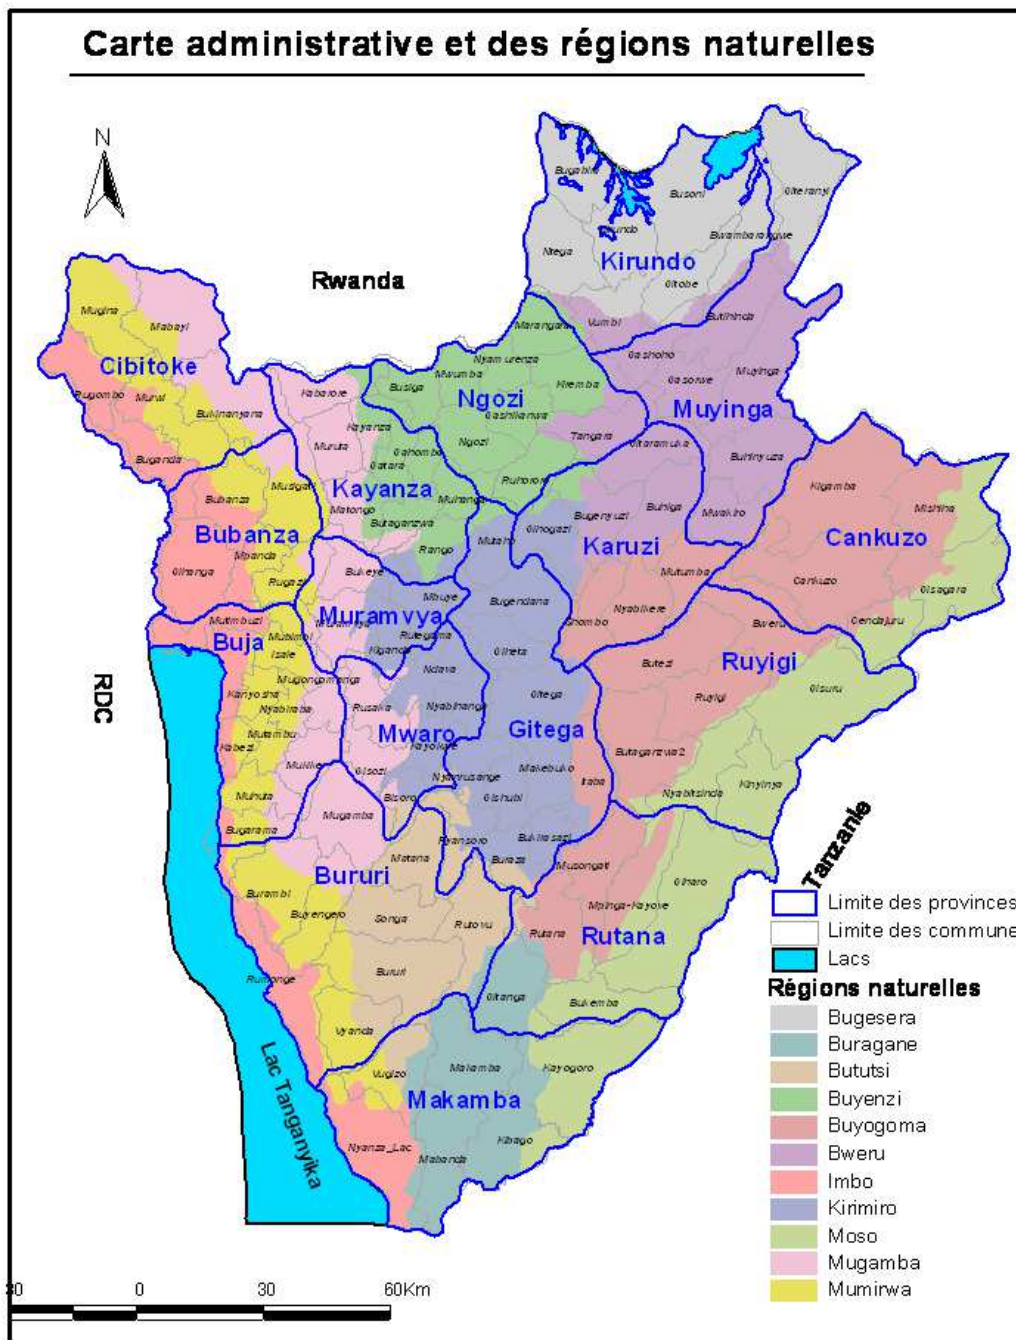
Carte administrative et des régions naturelles

N

Rwanda

Bugabira
Busoni
Giteranyi
Kirundo
Bwambarangwe
Ntega
Kirundo
Gitobe
Vumbi
Butihinda
Marangara
Mugina
Mabayi
Cibitoke
Rugombo
Murwi
Bukinanyana
Buganda
Nyamurenza
Mwumba
Busiga
Ngozi
Gashikanwa
Kiremba
Gashoho
Gasorwe
Muyinga
Muyinga
Kabarore
Kayanza
Muruta
Gahombo
Gatara
Ngozi
Tangara
Gitaramuka
Buhinyuza
Ruhororo
Kayanza
Muhanga
Matongo
Butaganzwa
Bubanza
Musigati
Bubanza
Mpanda
Gihanga
Rugazi
Rango
Mutaho
Gihogazi
Bugenyuzi
Buhiga
Mwakiro
Karuzi
Kigamba
Mishiha
Cankuzo
Bukeye
Mbuye
Bugendana
Mutumba
Cankuzo
Gisagara
Muramvya
Muramvya
Rutegama
Kiganda
Nyabikere
Shombo
Bweru
Gendajuru
Mutimbuzi
Buja
Mubimbi
Isale
Gitega
Ndava
Butezi
Ruyigi
Mugongomanga
Kanyosha
Nyabiraba
Rusaka
Nyabihanga
Giheta
Ruyigi
Gisuru
Mutambu
Kabezi
Mwaro
Kayokwe
Gitega
Butaganzwa2
Mukike
Gisozi
Nyarusange
Makebuko
Itaba
Nyabitsinda
Kinyinya
Muhuta
Bisoro
Gishubi
Bugarama
Mugamba
Ryansoro
Bukirasazi
Buraza
Musongati
Matana
Bururi
Giharo
Burambi
Buyengero
Songa
Rutovu
Mpinga-Kayove
Rutana
Rutana
Bururi
Rumonge
Gitanga
Bukemba
Vyanda
Vugizo
Mabanda
Makamba
Kayogoro
Makamba
Nyanza_Lac
Kibago
Mabanda

RDC

Tanzanie

Lac Tanganyika

Limite des provinces
Limite des communes
Lacs
Régions naturelles
Bugesera
Buragane
Bututsi
Buyenzi
Buyogoma
Bweru
Imbo
Kirimiro
Moso
Mugamba
Mumirwa

30 0 30 60Km